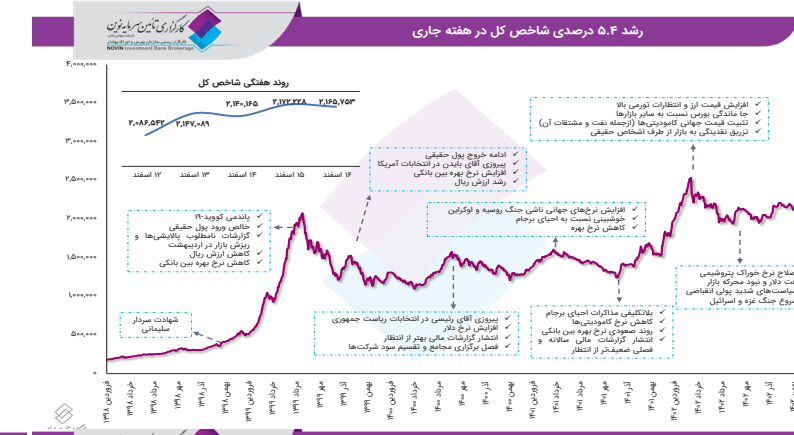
کارگزاری تأمین سرمایه نوین
NOVIN Investment Bank Brokerage

رشد ۵.۴ درصدی شاخص کل در هفته جاری

۴,۰۰۰,۰۰۰
۳,۵۰۰,۰۰۰
۳,۰۰۰,۰۰۰
۲,۵۰۰,۰۰۰
۲,۰۰۰,۰۰۰
۱,۵۰۰,۰۰۰
۱,۰۰۰,۰۰۰
۵۰۰,۰۰۰

روند هفتگی شاخص کل

۲,۰۸۶,۵۴۲
۲,۱۴۷,۰۸۹
۲,۱۴۰,۱۶۵
۲,۱۷۲,۲۲۸
۲,۱۶۵,۷۵۳

۱۲ اسفند
۱۳ اسفند
۱۴ اسفند
۱۵ اسفند
۱۶ اسفند

ادامه خروج پول حقیقی
پیروزی آقای بایدن در انتخابات آمریکا
افزایش نرخ بهره بین بانکی
رشد ارزش ریال

افزایش قیمت ارز و انتظارات تورمی بالا
جا ماندگی بورس نسبت به سایر بازارها
تثبیت قیمت جهانی کامودیتی‌ها (ازجمله نفت و مشتقات آن)
تزریق نقدینگی به بازار از طرف اشخاص حقیقی

پاندمی کووید-۱۹
خالص ورود پول حقیقی
گزارشات نامطلوب پالایشی‌ها و ریزش بازار در اردیبهشت
کاهش ارزش ریال
کاهش نرخ بهره بین بانکی

افزایش نرخ‌های جهانی ناشی جنگ روسیه و اوکراین
خوشبینی نسبت به احیای برجام
کاهش نرخ بهره

اصلاح نرخ خوراک پتروشیمی
ثبات دلار و نبود محرکه بازار
سیاست‌های شدید پولی انقباضی
شروع جنگ غزه و اسرائیل

شهادت سردار سلیمانی

پیروزی آقای رئیسی در انتخابات ریاست جمهوری
افزایش نرخ دلار
انتشار گزارشات مالی بهتر از انتظار
فصل برگزاری مجامع و تقسیم سود شرکت‌ها

بلاتکلیفی مذاکرات احیای برجام
کاهش نرخ کامودیتی‌ها
روند صعودی نرخ بهره بین بانکی
انتشار گزارشات مالی سالانه و فصلی ضعیف‌تر از انتظار

فروردین ۱۳۹۸
مرداد ۱۳۹۸
آذر ۱۳۹۸
فروردین ۱۳۹۹
مرداد ۱۳۹۹
آذر ۱۳۹۹
فروردین ۱۴۰۰
مرداد ۱۴۰۰
آذر ۱۴۰۰
فروردین ۱۴۰۱
مرداد ۱۴۰۱
آذر ۱۴۰۱
فروردین ۱۴۰۲
مرداد ۱۴۰۲
آذر ۱۴۰۲